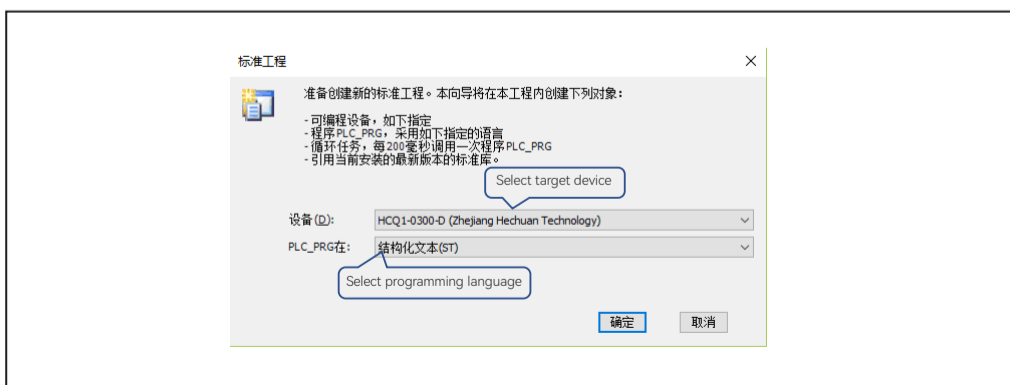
标准工程

准备创建新的标准工程。本向导将在本工程内创建下列对象：

- 可编程设备，如下指定
- 程序PLC_PRG，采用如下指定的语言
- 循环任务，每200毫秒调用一次程序PLC_PRG
- 引用当前安装的最新版本的标准库。

Select target device

设备(D): HCQ1-0300-D (Zhejiang Hechuan Technology)

PLC_PRG在: 结构化文本(ST)

Select programming language

确定 取消